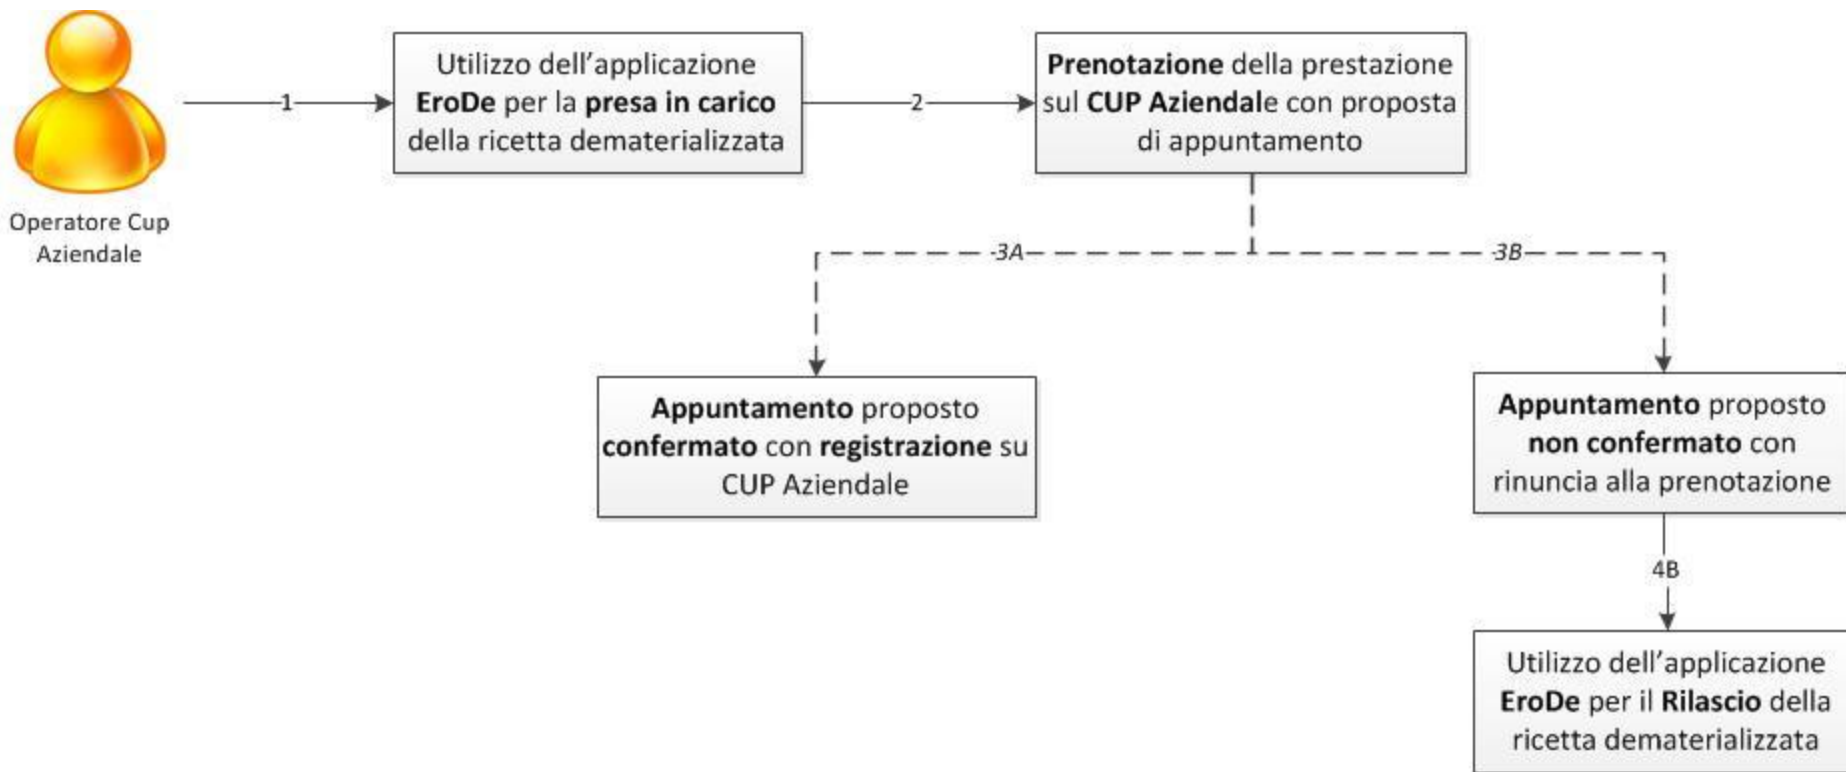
Operatore Cup Aziendale

1

Utilizzo dell’applicazione EroDe per la presa in carico della ricetta dematerializzata

2

Prenotazione della prestazione sul CUP Aziendale con proposta di appuntamento

3A

3B

Appuntamento proposto confermato con registrazione su CUP Aziendale

Appuntamento proposto non confermato con rinuncia alla prenotazione

4B

Utilizzo dell’applicazione EroDe per il Rilascio della ricetta dematerializzata